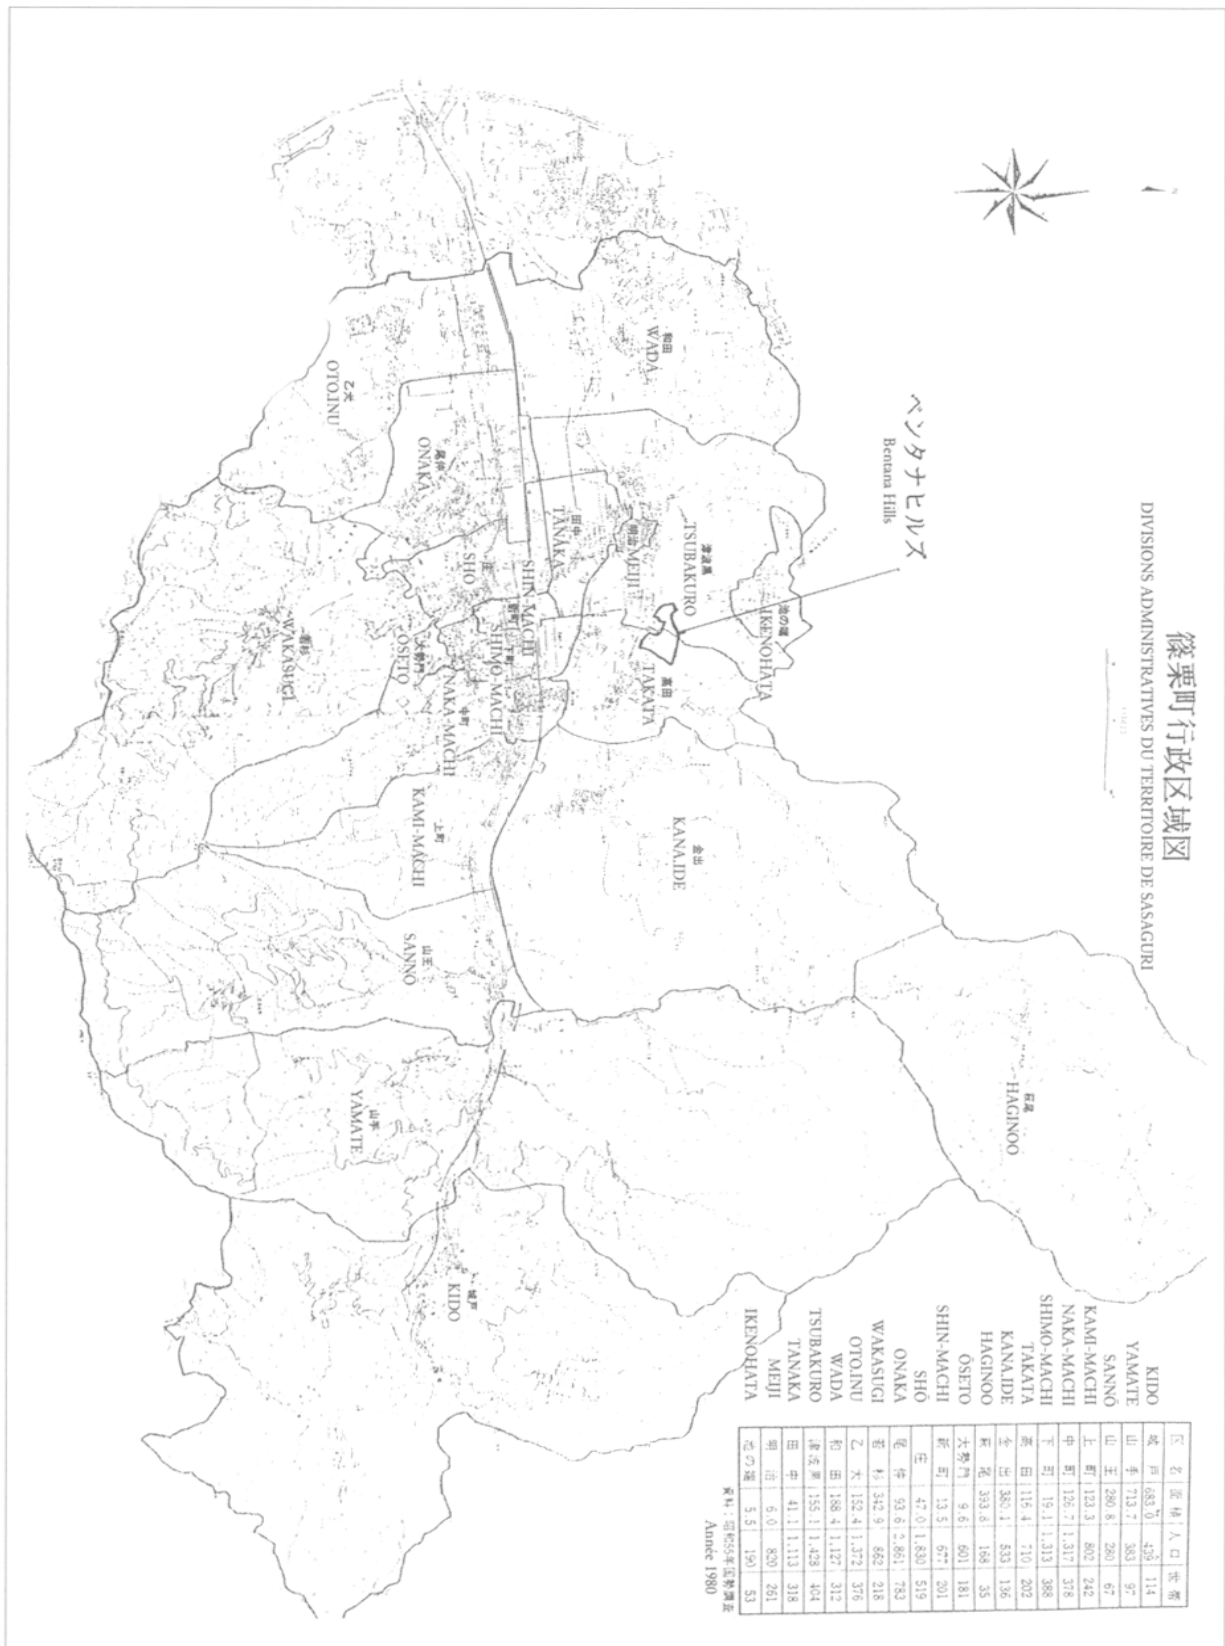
篠栗町行政区域図
DIVISIONS ADMINISTRATIVES DU TERRITOIRE DE SASAGURI

ベンタナヒルズ
Bentana Hills

和田 WADA
乙犬 OTOINU
尾仲 ONAKA
田中 TANAKA
明治 MEIJI
津波黒 TSUBAKURO
池の端 IKENOHATA
高田 TAKATA
庄 SHO
新町 SHIN-MACHI
下町 SHIMO-MACHI
若杉 WAKASUGI
大塚門 OSETO
中町 NAKA-MACHI
上町 KAMI-MACHI
金出 KANAIDE
山王 SANNO
萩尾 HAGINOO
山手 YAMATE
城戸 KIDO

| 区名 | | 面積 | 人口 | 世帯 |
|---|---|---|---|---|
| 城戸 | KIDO | 683.0 | 439 | 114 |
| 山手 | YAMATE | 713.7 | 383 | 97 |
| 山王 | SANNÔ | 280.8 | 280 | 67 |
| 上町 | KAMI-MACHI | 123.3 | 802 | 242 |
| 中町 | NAKA-MACHI | 126.7 | 1,317 | 378 |
| 下町 | SHIMO-MACHI | 19.1 | 1,313 | 388 |
| 高田 | TAKATA | 116.4 | 710 | 202 |
| 金出 | KANAIDE | 380.1 | 533 | 136 |
| 萩尾 | HAGINOO | 393.8 | 168 | 35 |
| 大塚門 | ÔSETO | 9.6 | 601 | 181 |
| 新町 | SHIN-MACHI | 13.5 | 672 | 201 |
| 庄 | SHÔ | 47.0 | 1,830 | 519 |
| 尾仲 | ONAKA | 93.6 | 2,861 | 783 |
| 若杉 | WAKASUGI | 342.9 | 862 | 218 |
| 乙犬 | OTOINU | 152.4 | 1,372 | 376 |
| 和田 | WADA | 188.4 | 1,127 | 312 |
| 津波黒 | TSUBAKURO | 155.1 | 1,428 | 404 |
| 田中 | TANAKA | 41.1 | 1,113 | 318 |
| 明治 | MEIJI | 6.0 | 820 | 261 |
| 池の端 | IKENOHATA | 5.5 | 190 | 53 |

資料：昭和55年国勢調査
Année 1980